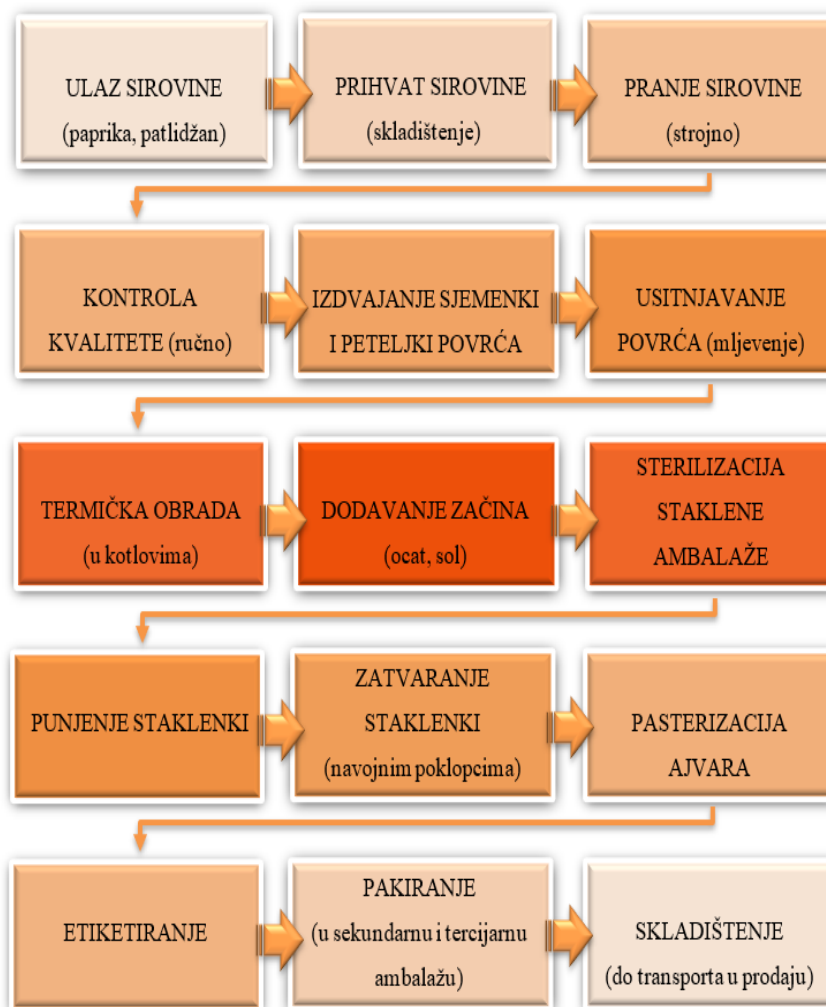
ULAZ SIROVINE (paprika, patlidžan)

PRIHVAT SIROVINE (skladištenje)

PRANJE SIROVINE (strojno)

KONTROLA KVALITETE (ručno)

IZDVAJANJE SJEMENKI I PETELJKI POVRĆA

USITNJAVANJE POVRĆA (mljevenje)

TERMIČKA OBRADA (u kotlovima)

DODAVANJE ZAČINA (ocat, sol)

STERILIZACIJA STAKLENE AMBALAŽE

PUNJENJE STAKLENKI

ZATVARANJE STAKLENKI (navojnim poklopcima)

PASTERIZACIJA AJVARA

ETIKETIRANJE

PAKIRANJE (u sekundarnu i tercijarnu ambalažu)

SKLADIŠTENJE (do transporta u prodaju)